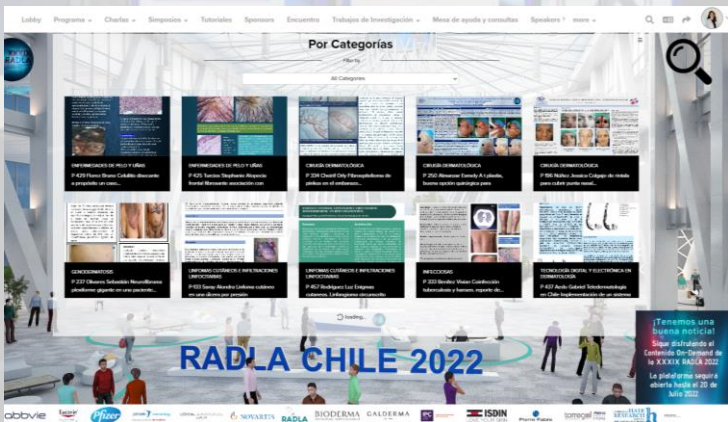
Lobby Programa Charlas Simposios Tutoriales Sponsors Encuentro Trabajos de Investigación Mesa de ayuda y consultas Speakers more

Por Categorías

Filter by

All Categories

ENFERMEDADES DE PELO Y UÑAS
P 429 Flores Bruno Cebullo: Alrecando a propósito un caso...

ENFERMEDADES DE PELO Y UÑAS
P 425 Turcios Stephanie Alopecia frontal fibrosante asociación con

CIRUGÍA DERMATOLÓGICA
P 334 Chonill Orly Fibroepitelioma de pinkus en el embarazo...

CIRUGÍA DERMATOLÓGICA
P 250 Almanzar Esmely A r plastia, buena opción quirúrgica para

CIRUGÍA DERMATOLÓGICA
P 196 Núñez Jessica Colgajo de nimela para cubrir punta nasal...

GENODERMATOSIS
P 237 Olivares Sebastián Neurofibroma plexiforme gigante en una paciente...

LINFOMAS CUTÁNEOS E INFILTRACIONES LINFOCITARIAS
P 133 Saray Alondra Linfoma cutáneo en una úlcera por presión

LINFOMAS CUTÁNEOS E INFILTRACIONES LINFOCITARIAS
P 457 Rodríguez Luz Enigmas cutáneos. Linfangioma circunscrito

INFECCIOSAS
P 333 Benítez Vivian Coinfección tuberculosis y hansen. reporte de...

TECNOLOGÍA DIGITAL Y ELECTRÓNICA EN DERMATOLOGÍA
P 437 Ardo Gabriel Teledermatología en Chile implementación de un sistema

Loading...

RADLA CHILE 2022

¡Tenemos una buena noticia!
Sigue disfrutando el Contenido On-Demand de la XXXIX RADLA 2022
La plataforma seguirá abierta hasta el 20 de Julio 2022

abbvie Pfizer NOVARTIS RADLA BIODERMA GALDERMA ISDIN Pierre Fabre